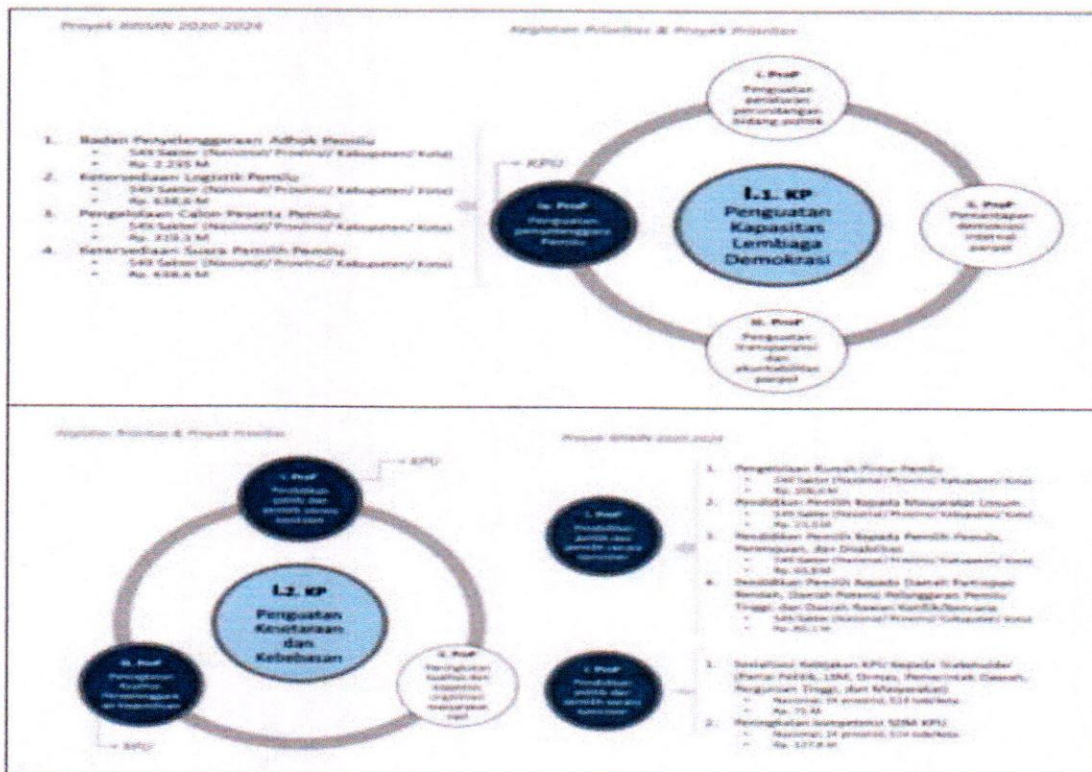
Proyek RPJMN 2020-2024

Kegiatan Prioritas & Proyek Prioritas

1. Badan Penyelenggaraan Adhok Pemilu
- 549 Satker (Nasional/ Provinsi/ Kabupaten/ Kota)
- Rp. 2.295 M
2. Ketersediaan Logistik Pemilu
- 549 Satker (Nasional/ Provinsi/ Kabupaten/ Kota)
- Rp. 638,6 M
3. Pengelolaan Calon Peserta Pemilu
- 549 Satker (Nasional/ Provinsi/ Kabupaten/ Kota)
- Rp. 219,1 M
4. Ketersediaan Suara Pemilih Pemilu
- 549 Satker (Nasional/ Provinsi/ Kabupaten/ Kota)
- Rp. 638,6 M

KPU

I. ProP
Penguatan peraturan perundangan bidang politik

Iv. ProP
Penguatan penyelenggara Pemilu

I.1. KP
Penguatan Kapasitas Lembaga Demokrasi

II. ProP
Pemantapan demokrasi internal parpol

III. ProP
Penguatan transparansi dan akuntabilitas parpol

Kegiatan Prioritas & Proyek Prioritas

Proyek RPJMN 2020-2024

KPU

I. ProP
Pendidikan politik dan pemilih secara konsisten

I.2. KP
Penguatan Kesetaraan dan Kebebasan

III. ProP
Peningkatan fasilitas penyelenggara an kepemiluan

II. ProP
Peningkatan kualitas dan kapasitas organisasi masyarakat sipil

KPU

I. ProP
Pendidikan politik dan pemilih secara konsisten

1. Pengelolaan Rumah Pintar Pemilu
- 549 Satker (Nasional/ Provinsi/ Kabupaten/ Kota)
- Rp. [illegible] M
2. Pendidikan Pemilih Kepada Masyarakat Umum
- 549 Satker (Nasional/ Provinsi/ Kabupaten/ Kota)
- Rp. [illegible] M
3. Pendidikan Pemilih Kepada Pemilih Pemula, Perempuan, dan Disabilitas
- 549 Satker (Nasional/ Provinsi/ Kabupaten/ Kota)
- Rp. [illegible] M
4. Pendidikan Pemilih Kepada Daerah Partisipasi Rendah, Daerah Potensi Pelanggaran Pemilu Tinggi, dan Daerah Rawan Konflik/Bencana
- 549 Satker (Nasional/ Provinsi/ Kabupaten/ Kota)
- Rp. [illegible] M

I. ProP
Pendidikan politik dan pemilih secara konsisten

1. Sosialisasi Kebijakan KPU Kepada Stakeholder (Partai Politik, LSM, Ormas, Pemerintah Daerah, Perguruan Tinggi, dan Masyarakat)
- Nasional, 34 provinsi, 514 kab/kota
- Rp. 75 M
2. Peningkatan kompetensi SDM KPU
- Nasional, 34 provinsi, 514 kab/kota
- Rp. 127,8 M

KPU